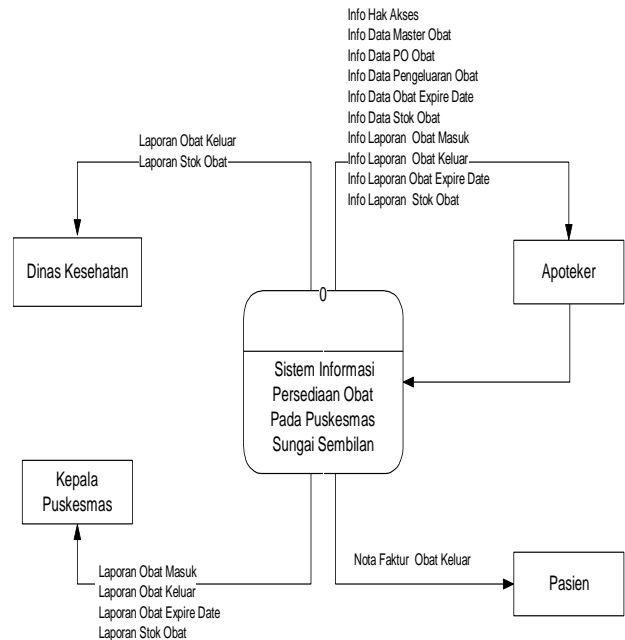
Info Hak Akses
Info Data Master Obat
Info Data PO Obat
Info Data Pengeluaran Obat
Info Data Obat Expire Date
Info Data Stok Obat
Info Laporan Obat Masuk
Info Laporan Obat Keluar
Info Laporan Obat Expire Date
Info Laporan Stok Obat

Laporan Obat Keluar
Laporan Stok Obat

Dinas Kesehatan

0

Sistem Informasi Persediaan Obat Pada Puskesmas Sungai Sembilan

Apoteker

Kepala Puskesmas

Laporan Obat Masuk
Laporan Obat Keluar
Laporan Obat Expire Date
Laporan Stok Obat

Nota Faktur Obat Keluar

Pasien